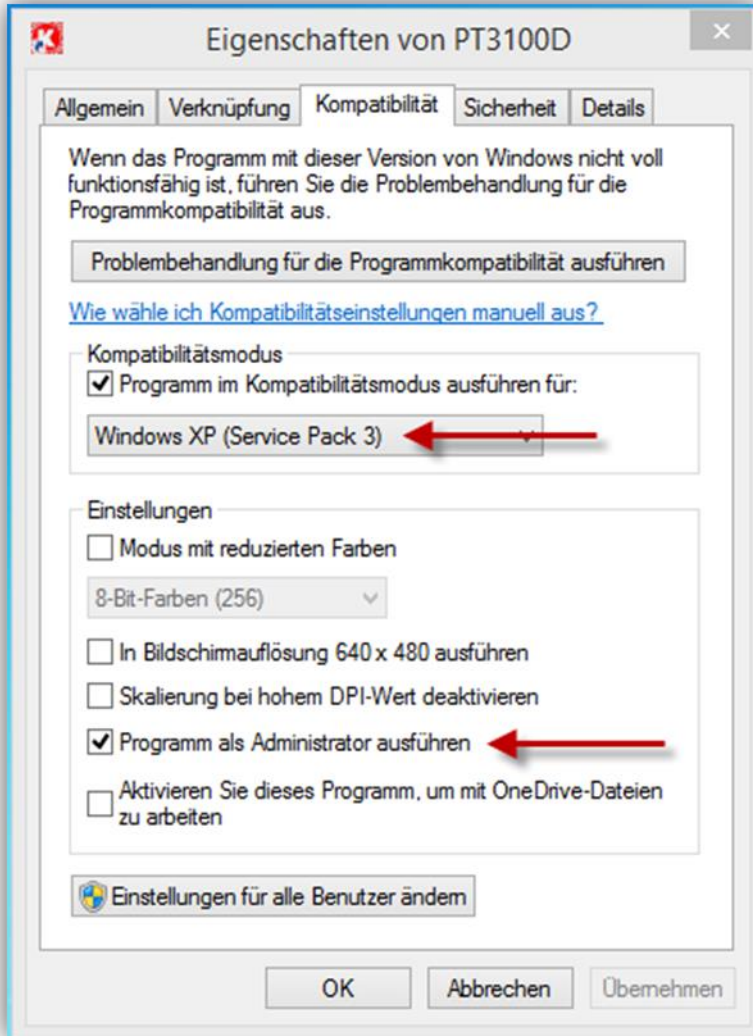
Eigenschaften von PT3100D

Allgemein | Verknüpfung | Kompatibilität | Sicherheit | Details

Wenn das Programm mit dieser Version von Windows nicht voll funktionsfähig ist, führen Sie die Problembehandlung für die Programmkompatibilität aus.

Problembehandlung für die Programmkompatibilität ausführen

Wie wähle ich Kompatibilitätseinstellungen manuell aus?

Kompatibilitätsmodus

Programm im Kompatibilitätsmodus ausführen für:

Windows XP (Service Pack 3)

Einstellungen

Modus mit reduzierten Farben

8-Bit-Farben (256)

In Bildschirmauflösung 640 x 480 ausführen

Skalierung bei hohem DPI-Wert deaktivieren

Programm als Administrator ausführen

Aktivieren Sie dieses Programm, um mit OneDrive-Dateien zu arbeiten

Einstellungen für alle Benutzer ändern

OK | Abbrechen | Übernehmen